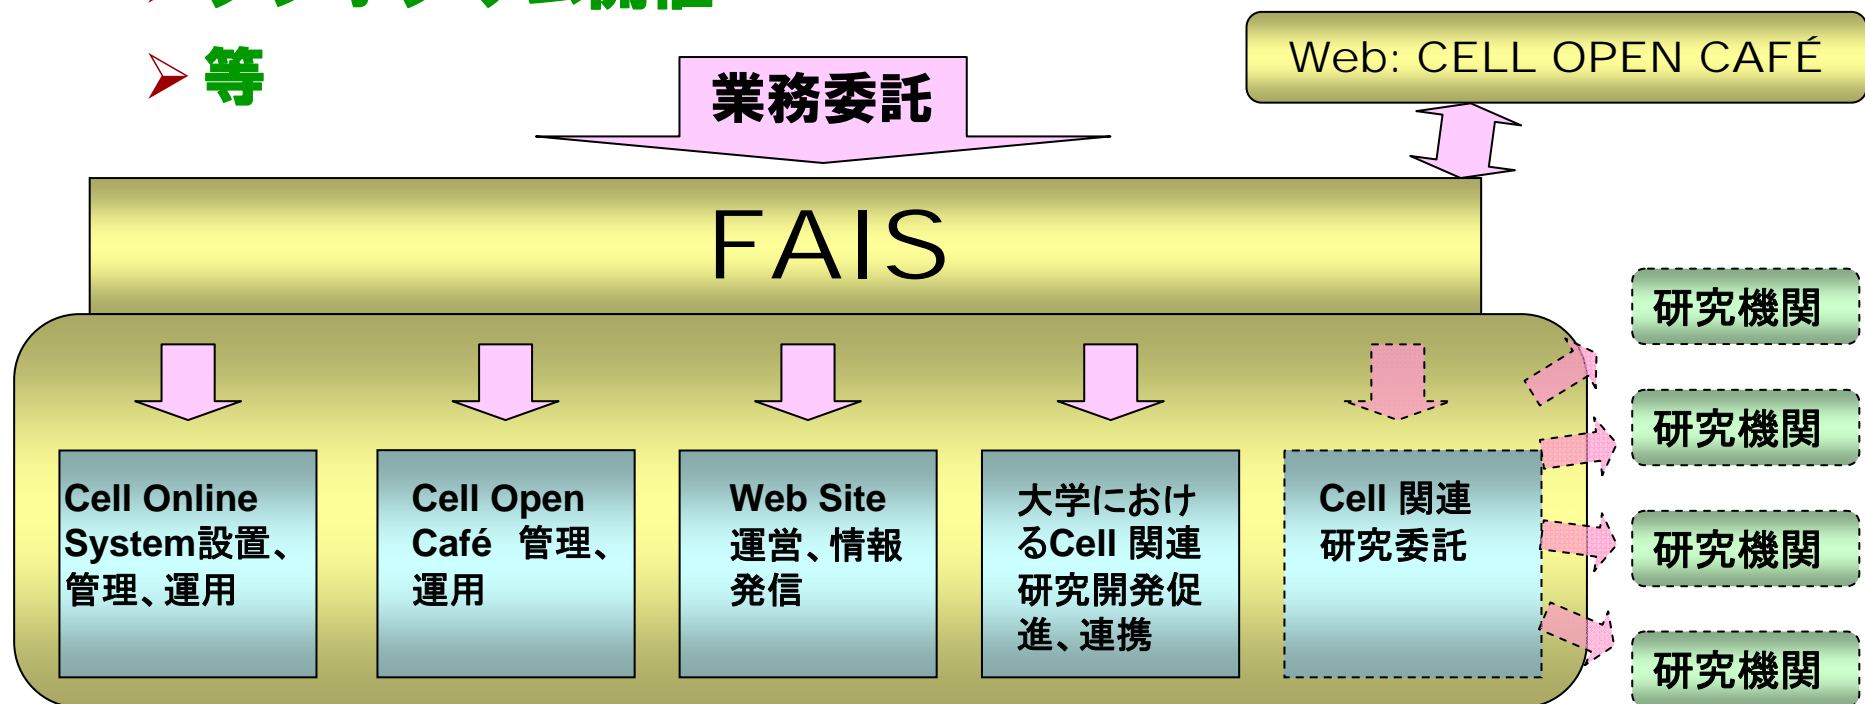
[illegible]

➢ 等

業務委託

Web: CELL OPEN CAFÉ

FAIS

Cell Online System設置、管理、運用

Cell Open Café　管理、運用

Web Site 運営、情報発信

大学におけるCell 関連研究開発促進、連携

Cell 関連研究委託

研究機関

研究機関

研究機関

研究機関